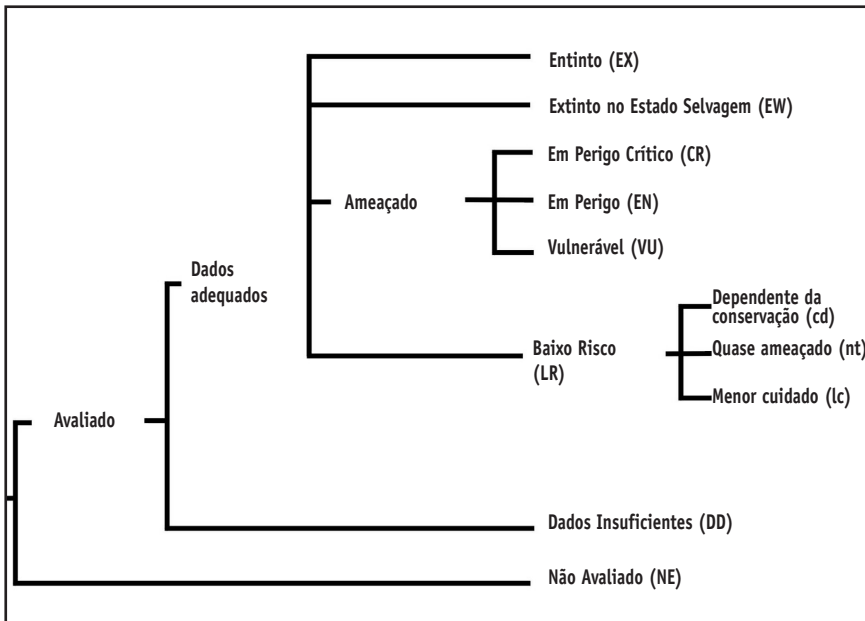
Entinto (EX)

Extinto no Estado Selvagem (EW)

Em Perigo Crítico (CR)

Ameaçado

Em Perigo (EN)

Vulnerável (VU)

Dados adequados

Dependente da conservação (cd)

Baixo Risco (LR)

Quase ameaçado (nt)

Menor cuidado (lc)

Avaliado

Dados Insuficientes (DD)

Não Avaliado (NE)